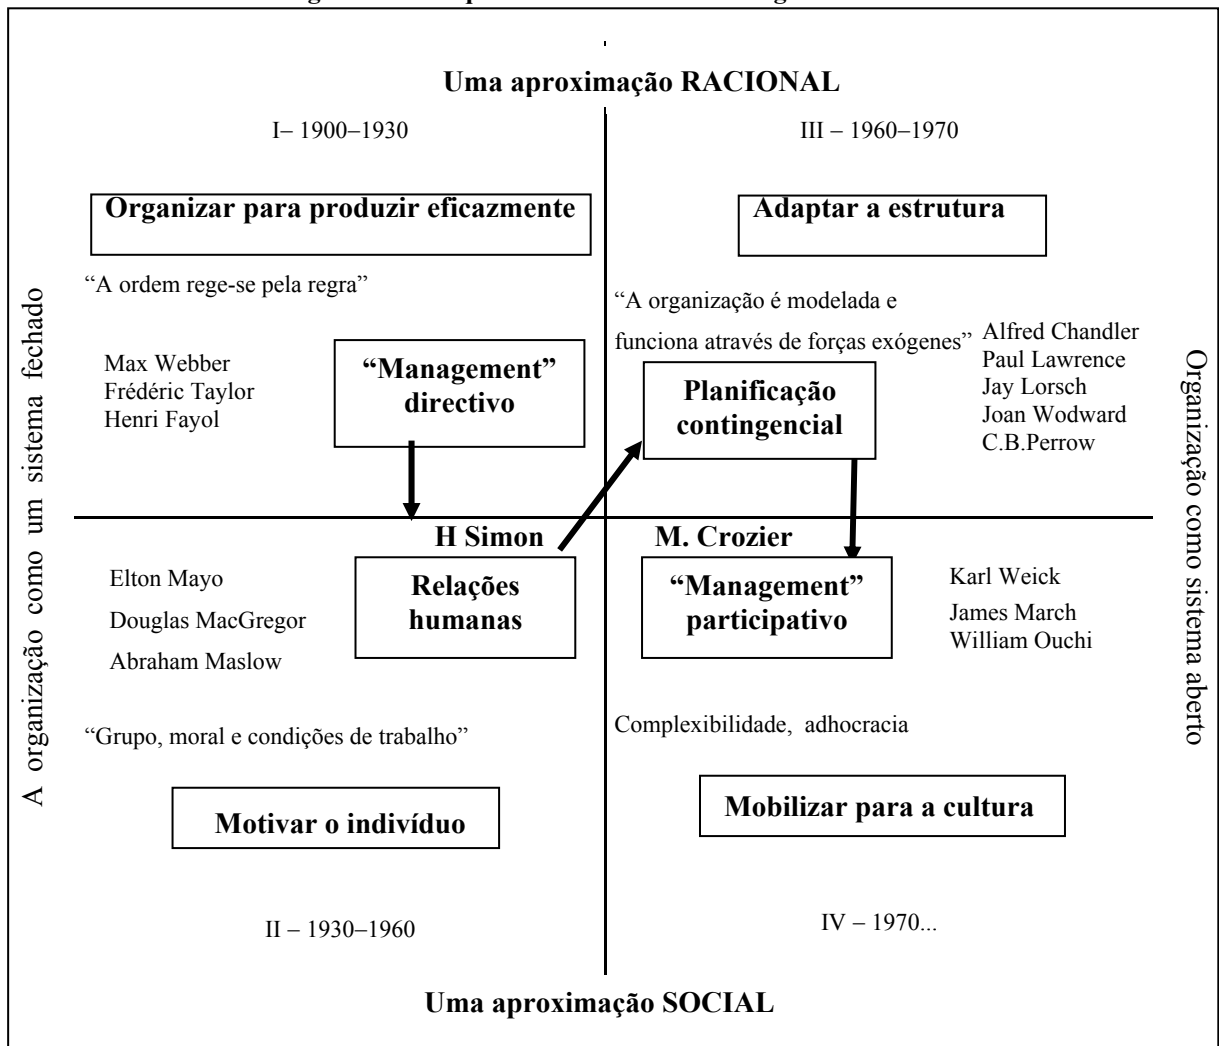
Uma aproximação RACIONAL

I– 1900–1930

III – 1960–1970

Organizar para produzir eficazmente

Adaptar a estrutura

A organização como um sistema fechado

"A ordem rege-se pela regra"

Max Webber
Frédéric Taylor
Henri Fayol

"Management" directivo

"A organização é modelada e funciona através de forças exógenes"

Planificação contingencial

Alfred Chandler
Paul Lawrence
Jay Lorsch
Joan Wodward
C.B.Perrow

Organização como sistema aberto

H Simon

M. Crozier

Elton Mayo
Douglas MacGregor
Abraham Maslow

Relações humanas

"Management" participativo

Karl Weick
James March
William Ouchi

"Grupo, moral e condições de trabalho"

Complexibilidade, adhocracia

Motivar o indivíduo

Mobilizar para a cultura

II – 1930–1960

IV – 1970...

Uma aproximação SOCIAL